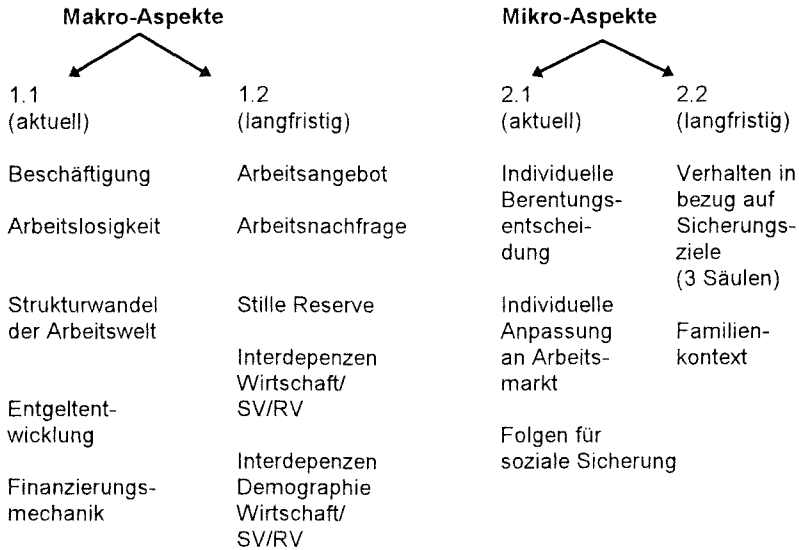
Makro-Aspekte

1.1
(aktuell)

Beschäftigung

Arbeitslosigkeit

Strukturwandel der Arbeitswelt

Entgeltentwicklung

Finanzierungsmechanik

1.2
(langfristig)

Arbeitsangebot

Arbeitsnachfrage

Stille Reserve

Interdepenzen Wirtschaft/ SV/RV

Interdepenzen Demographie Wirtschaft/ SV/RV

Mikro-Aspekte

2.1
(aktuell)

Individuelle Berentungsentscheidung

Individuelle Anpassung an Arbeitsmarkt

Folgen für soziale Sicherung

2.2
(langfristig)

Verhalten in bezug auf Sicherungsziele (3 Säulen)

Familienkontext